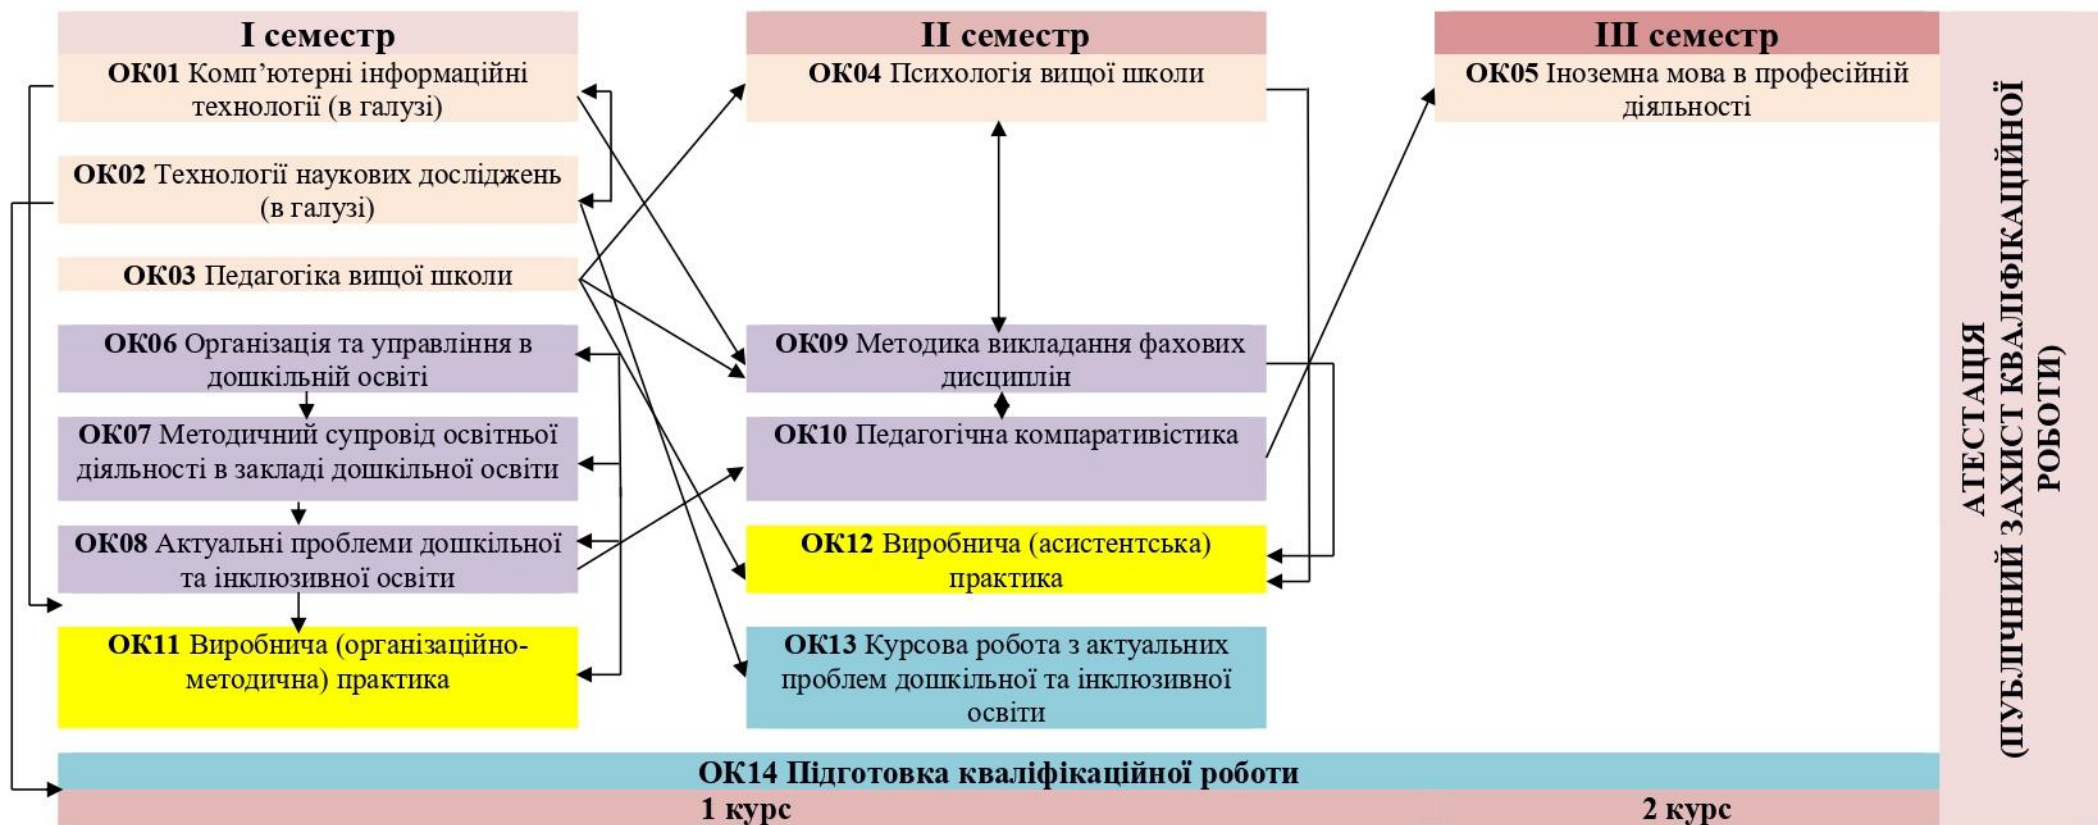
I семестр

**ОК01** Комп'ютерні інформаційні технології (в галузі)

**ОК02** Технології наукових досліджень (в галузі)

**ОК03** Педагогіка вищої школи

**ОК06** Організація та управління в дошкільній освіті

**ОК07** Методичний супровід освітньої діяльності в закладі дошкільної освіти

**ОК08** Актуальні проблеми дошкільної та інклюзивної освіти

**ОК11** Виробнича (організаційно-методична) практика

II семестр

**ОК04** Психологія вищої школи

**ОК09** Методика викладання фахових дисциплін

**ОК10** Педагогічна компаративістика

**ОК12** Виробнича (асистентська) практика

**ОК13** Курсова робота з актуальних проблем дошкільної та інклюзивної освіти

III семестр

**ОК05** Іноземна мова в професійній діяльності

АТЕСТАЦІЯ (ПУБЛІЧНИЙ ЗАХИСТ КВАЛІФІКАЦІЙНОЇ РОБОТИ)

**ОК14 Підготовка кваліфікаційної роботи**

1 курс

2 курс